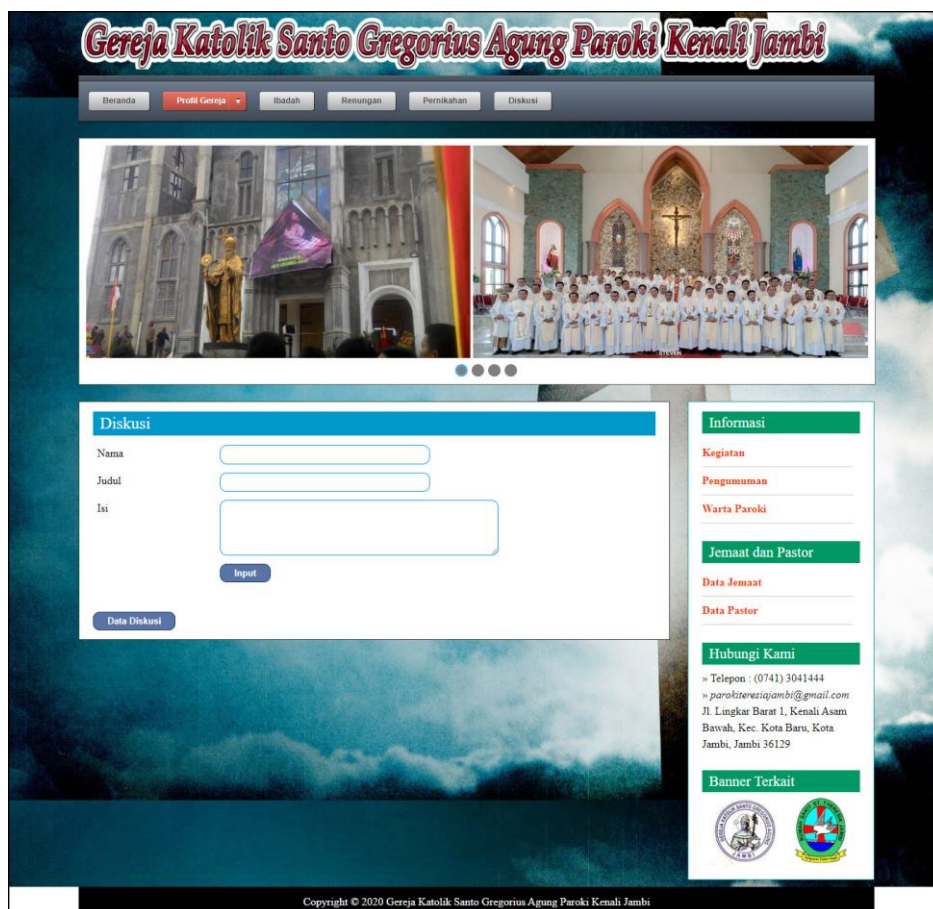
Gereja Katolik Santo Gregorius Agung Paroki Kenali Jambi

Beranda
Profil Gereja
Ibadah
Renungan
Pernikahan
Diskusi

Diskusi

Nama

Judul

Isi

Input

Data Diskusi

Informasi

Kegiatan

Pengumuman

Warta Paroki

Jemaat dan Pastor

Data Jemaat

Data Pastor

Hubungi Kami

» Telepon : (0741) 3041444
» parokiteresiajambi@gmail.com
Jl. Lingkar Barat 1, Kenali Asam Bawah, Kec. Kota Baru, Kota Jambi, Jambi 36129

Banner Terkait

Copyright © 2020 Gereja Katolik Santo Gregorius Agung Paroki Kenali Jambi